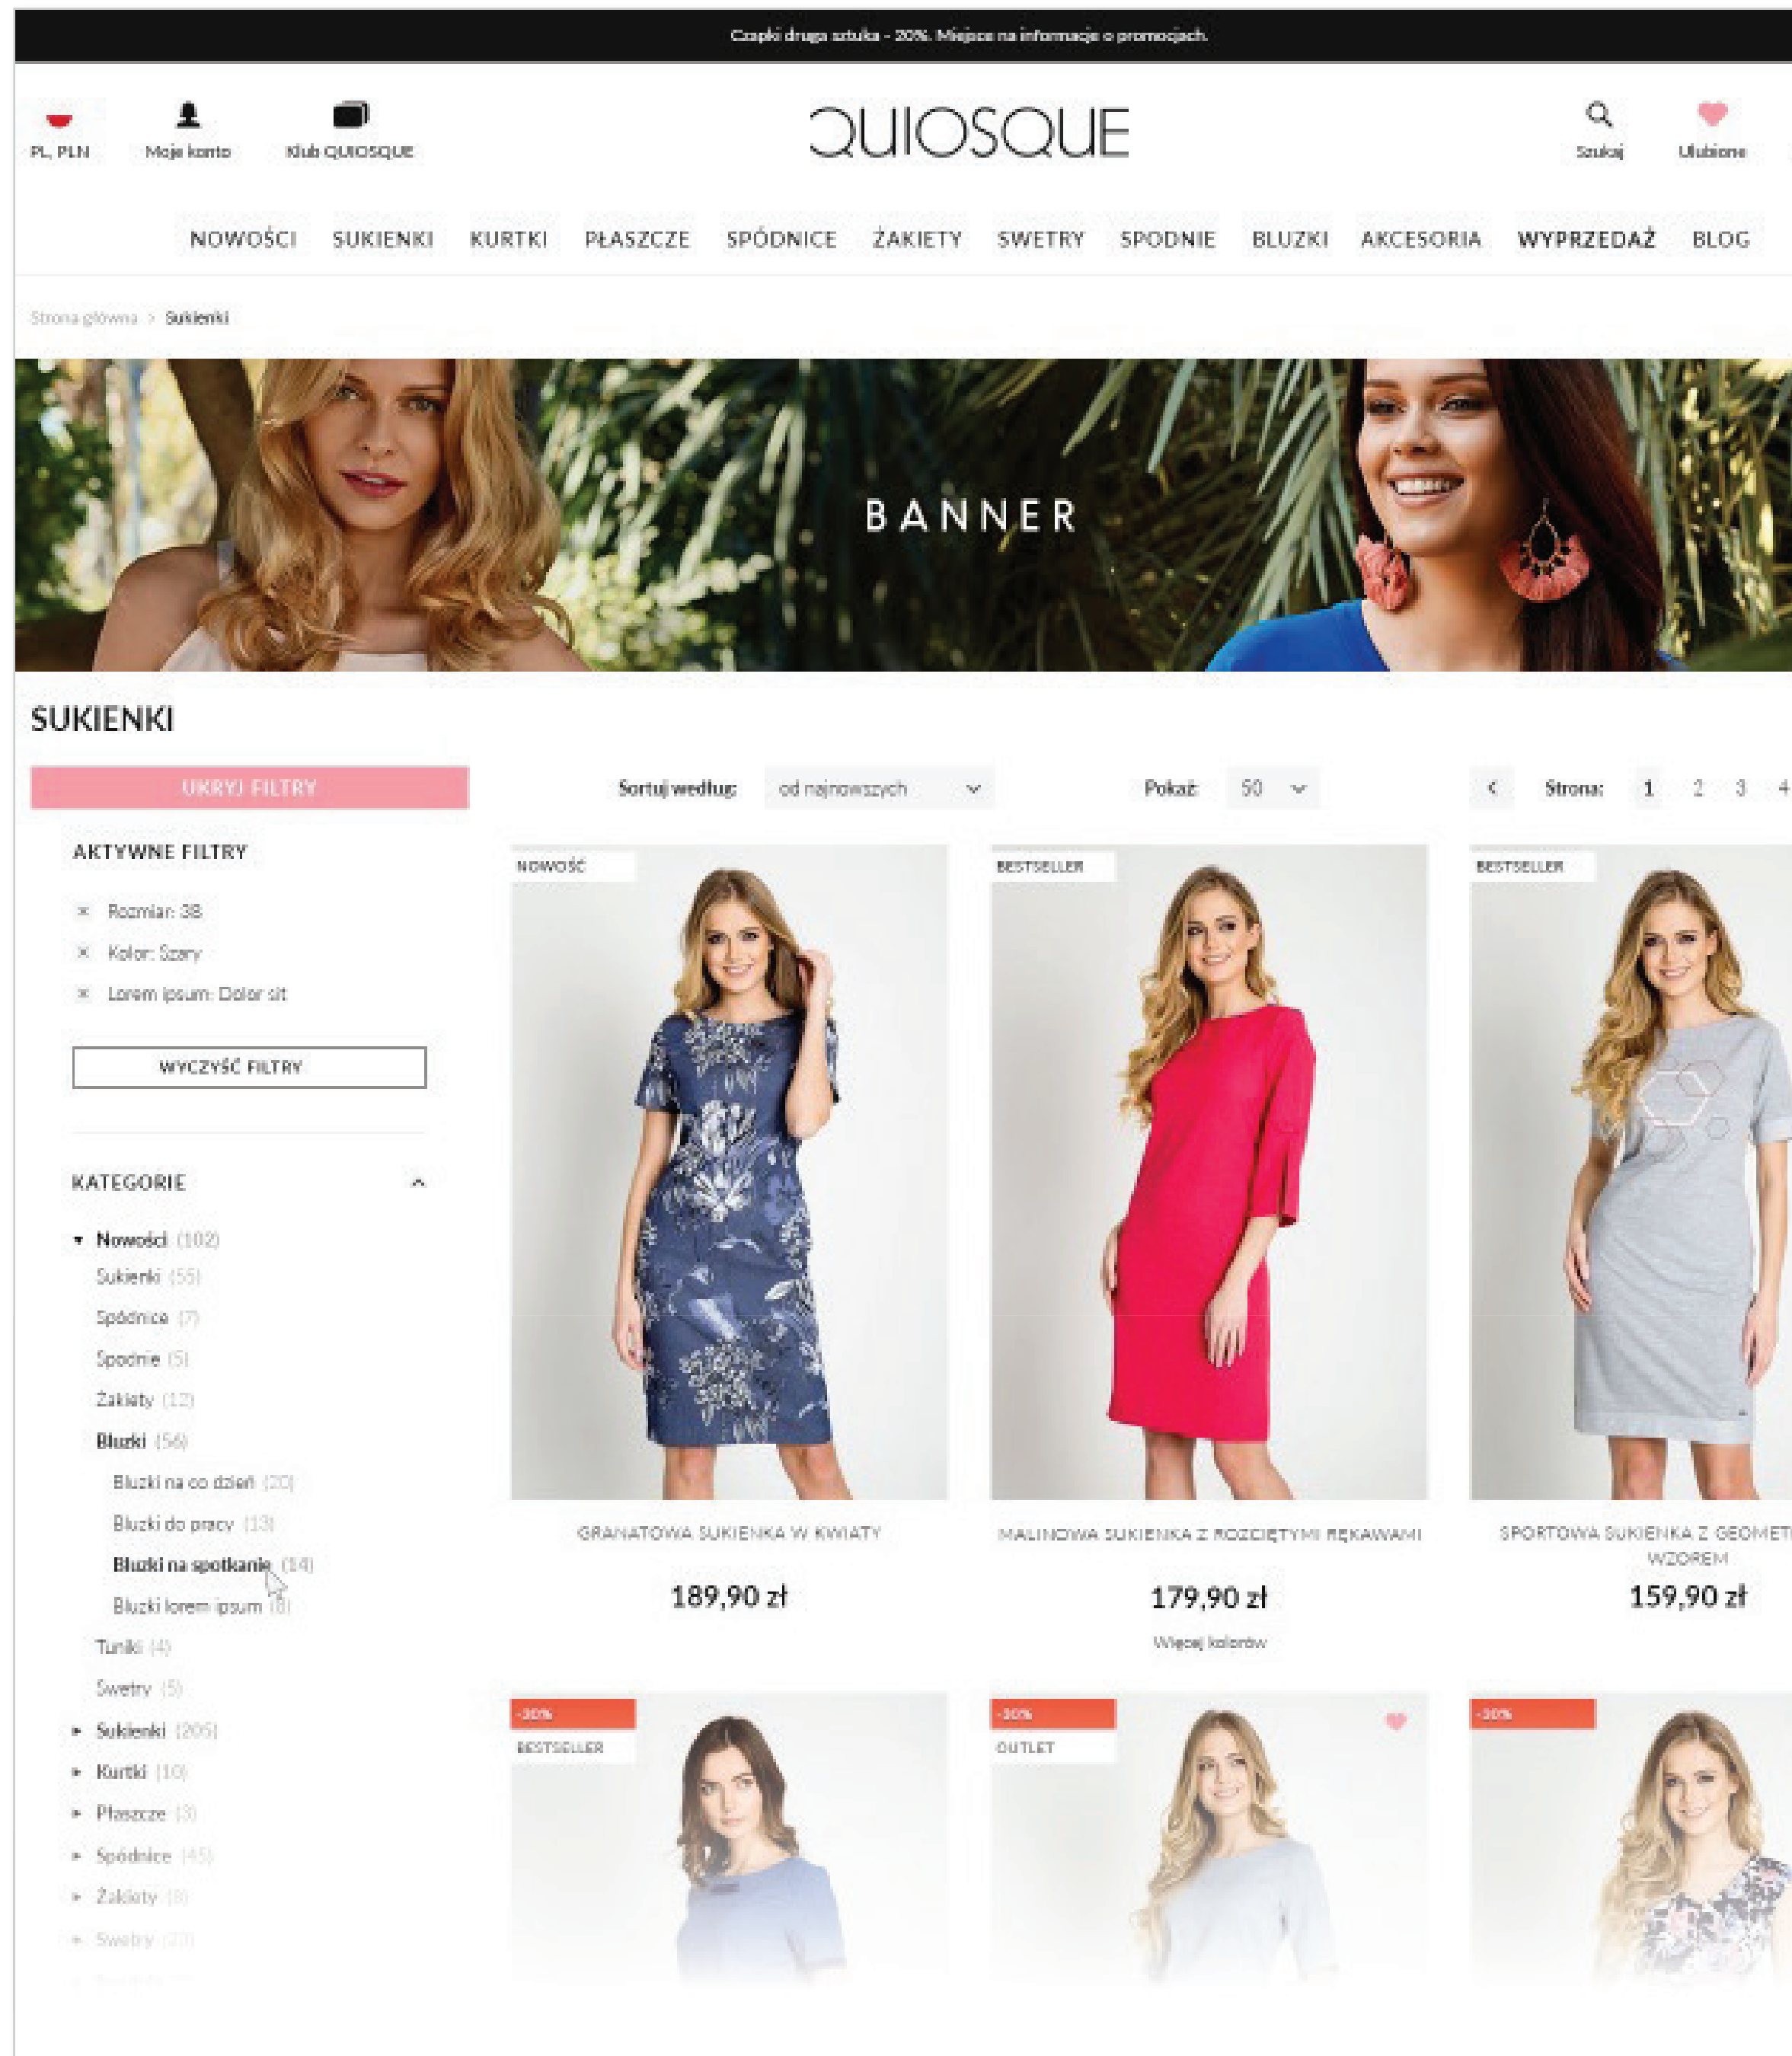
Czapki druga sztuka - 20%. Miejsce na informacje o promocjach.

PL, PLN
Moje konto
Klub QUIOSQUE

QUIOSQUE

Szukaj
Ulubione

NOWOŚCI SUKIENKI KURTKI PŁASZCZE SPÓDNICE ŻAKIETY SWETRY SPODNIE BLUZKI AKCESORIA WYPRZEDAŻ BLOG

Strona główna > Sukienki

BANNER

SUKIENKI

UKRYJ FILTRY

Sortuj według: od najnowszych
Pokaż: 50
Strona: 1 2 3 4

AKTYWNE FILTRY
× Rozmiar: 38
× Kolor: Szary
× Lorem ipsum: Dolor sit

WYCZYŚĆ FILTRY

KATEGORIE

Nowości (102)
Sukienki (55)
Spódnice (7)
Spodnie (5)
Żakiety (12)
Bluzki (56)
Bluzki na co dzień (20)
Bluzki do pracy (13)
Bluzki na spotkanie (14)
Bluzki lorem ipsum (8)
Tuniki (4)
Swetry (5)
Sukienki (205)
Kurtki (10)
Płaszcze (3)
Spódnice (45)
Żakiety (8)
Swetry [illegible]

NOWOŚĆ
GRANATOWA SUKIENKA W KWIATY
189,90 zł

BESTSELLER
MALINOWA SUKIENKA Z ROZCIĘTYMI RĘKAWAMI
179,90 zł
Więcej kolorów

BESTSELLER
SPORTOWA SUKIENKA Z GEOMET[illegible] WZOREM
159,90 zł

-30%
BESTSELLER

-30%
OUTLET

-30%